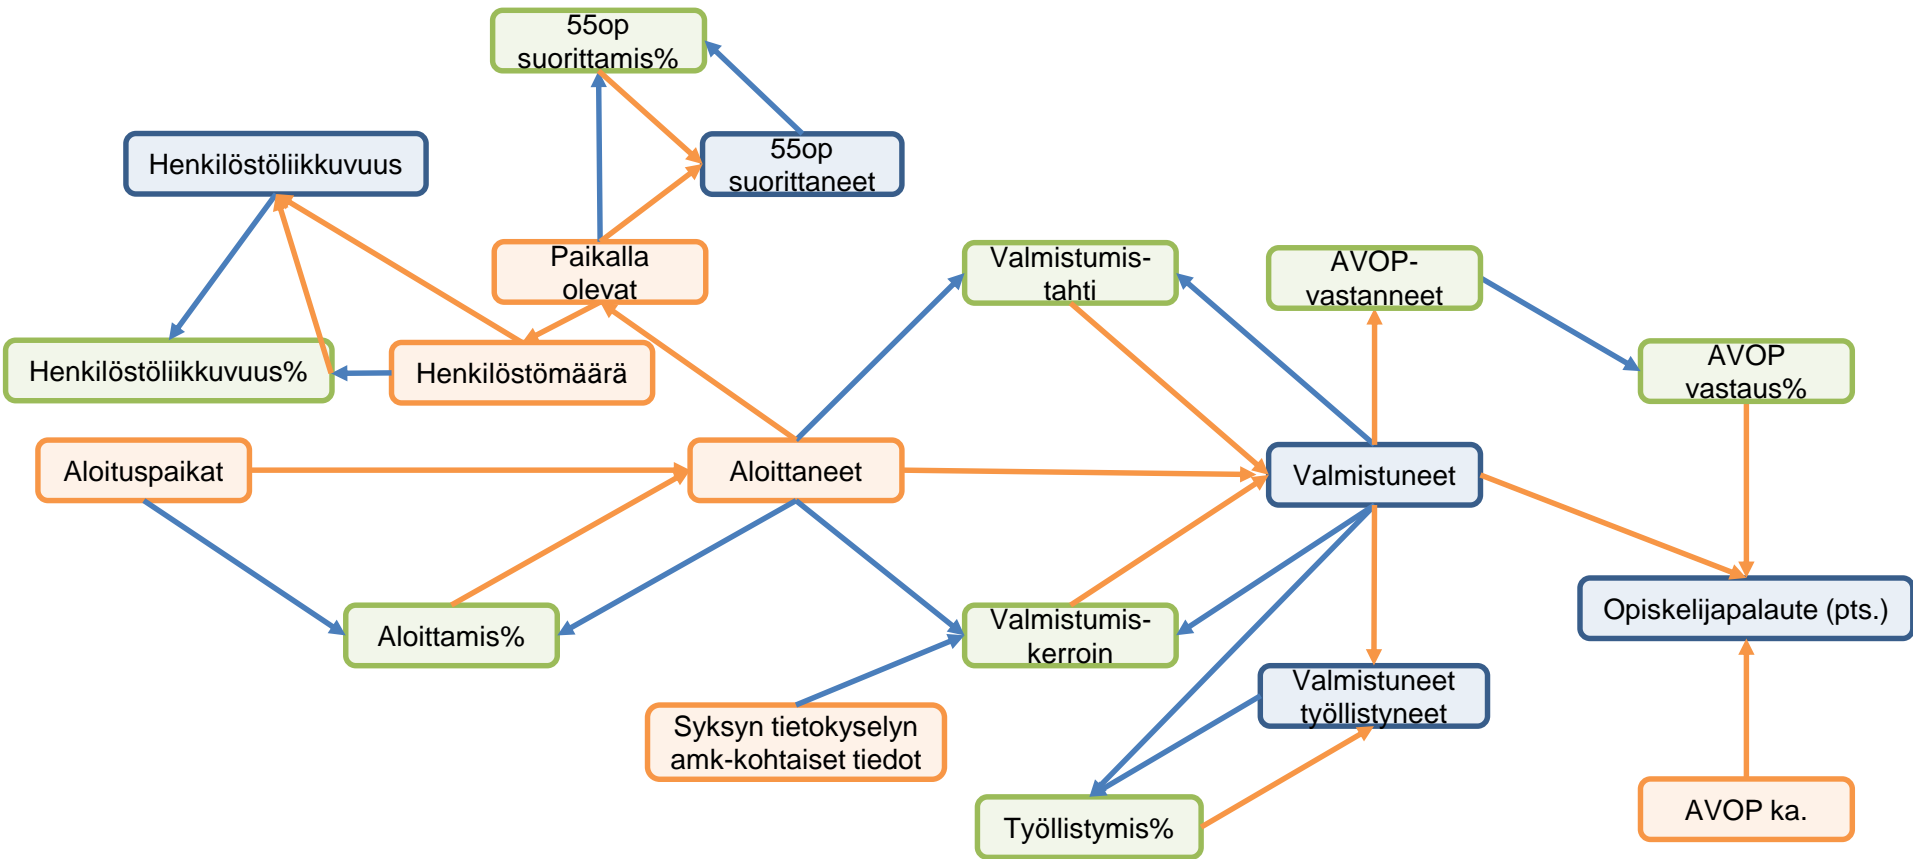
55op suorittamis%

55op suorittaneet

Henkilöstöliikkuvuus

Paikalla olevat

Valmistumis-tahti

AVOP-vastanneet

AVOP vastaus%

Henkilöstöliikkuvuus%

Henkilöstömäärä

Aloituspaikat

Aloittaneet

Valmistuneet

Opiskelijapalaute (pts.)

Aloittamis%

Valmistumis-kerroin

Syksyn tietokyselyn amk-kohtaiset tiedot

Valmistuneet työllistyneet

Työllistymis%

AVOP ka.